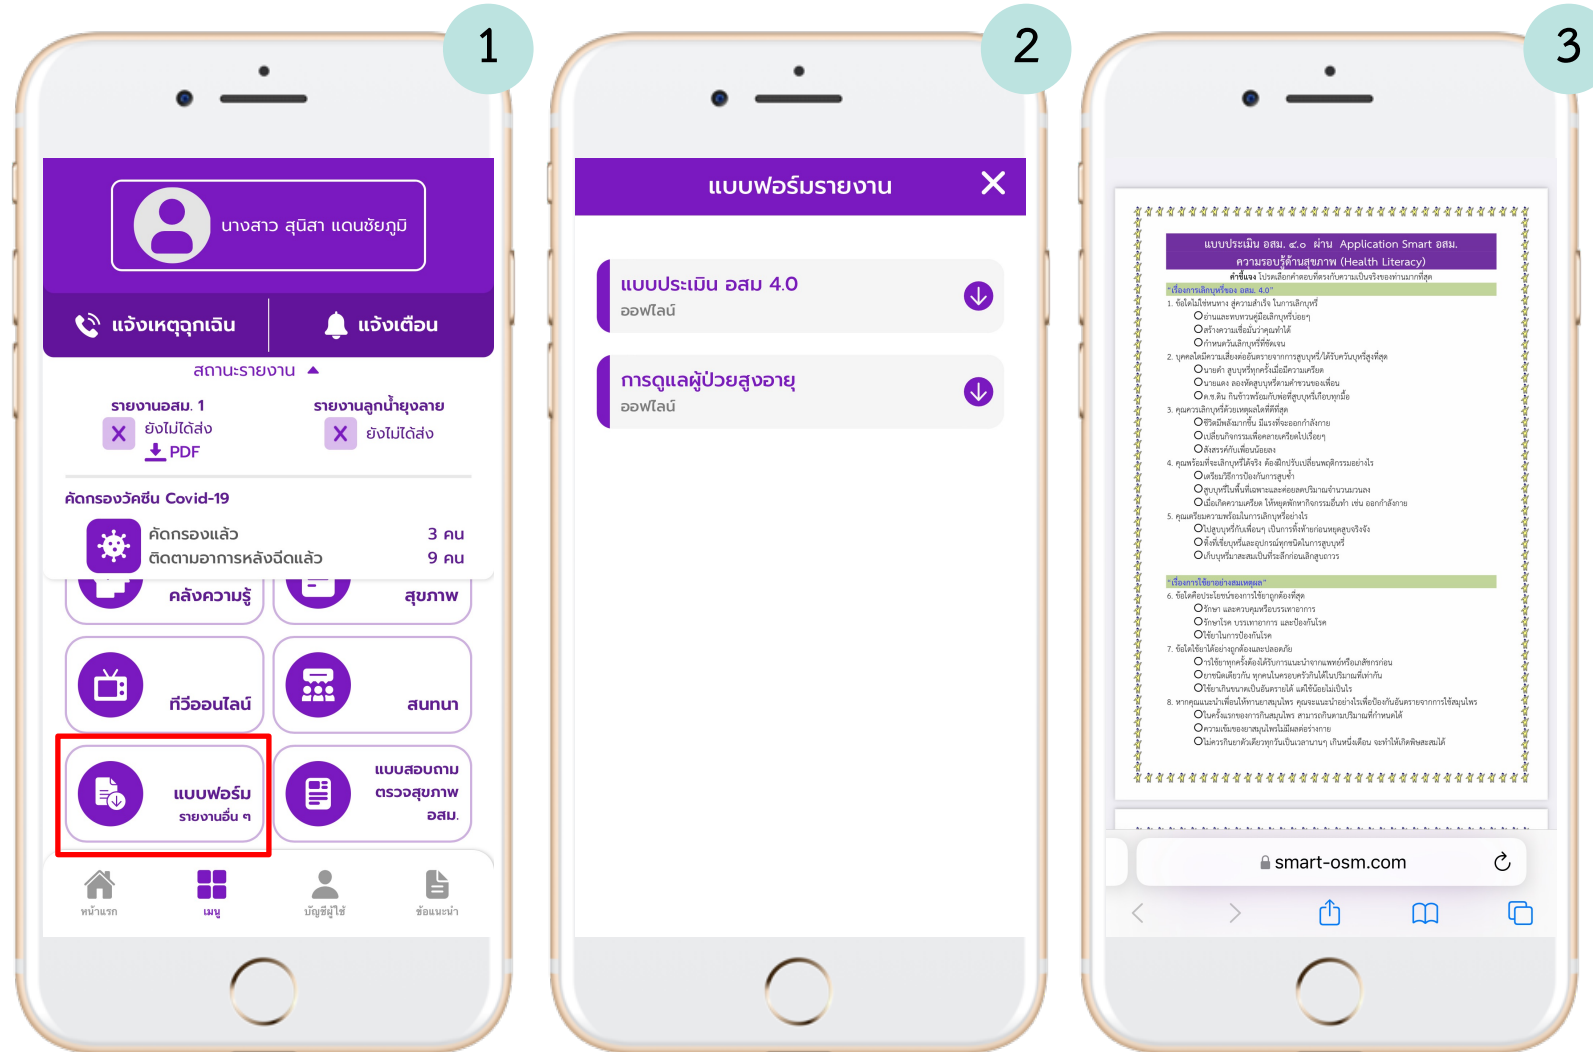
1

นางสาว สุนิสา แดนชัยภูมิ

แจ้งเหตุฉุกเฉิน
แจ้งเตือน

สถานะรายงาน

รายงานอสม. 1
ยังไม่ได้ส่ง
PDF

รายงานลูกน้ำยุงลาย
ยังไม่ได้ส่ง

คัดกรองวัคซีน Covid-19
คัดกรองแล้ว 3 คน
ติดตามอาการหลังฉีดแล้ว 9 คน

คลังความรู้
สุขภาพ

ทีวีออนไลน์
สนทนา

แบบฟอร์ม
รายงานอื่น ๆ

แบบสอบถาม
ตรวจสุขภาพ
อสม.

หน้าแรก
เมนู
บัญชีผู้ใช้
ข้อแนะนำ

2

แบบฟอร์มรายงาน

แบบประเมิน อสม 4.0
ออฟไลน์

การดูแลผู้ป่วยสูงอายุ
ออฟไลน์

3

แบบประเมิน อสม. ๔.๐ ผ่าน Application Smart อสม.
ความรอบรู้ด้านสุขภาพ (Health Literacy)
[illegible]

smart-osm.com